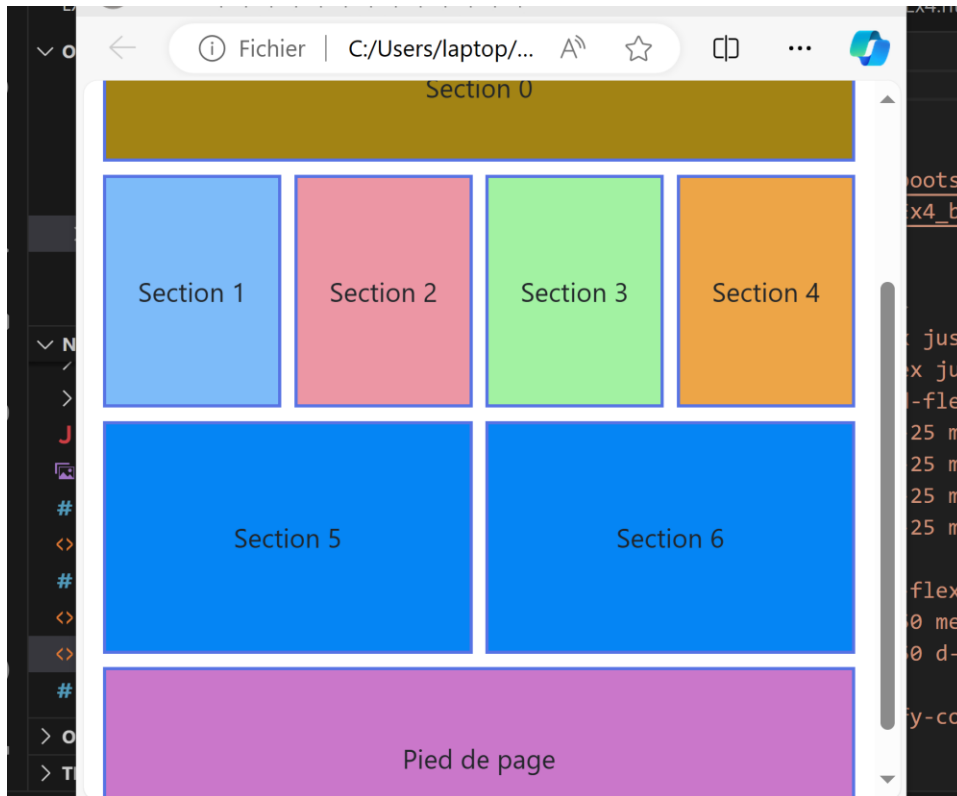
Fichier | C:/Users/laptop/...

Section 0

Section 1

Section 2

Section 3

Section 4

Section 5

Section 6

Pied de page

ex4.h

O

N

J

#

<>

#

<>

<>

#

O

T

boots
ex4_b

: jus
ex ju
d-fle
25 m
25 m
25 m
25 m

flex
0 me
0 d-

fy-co